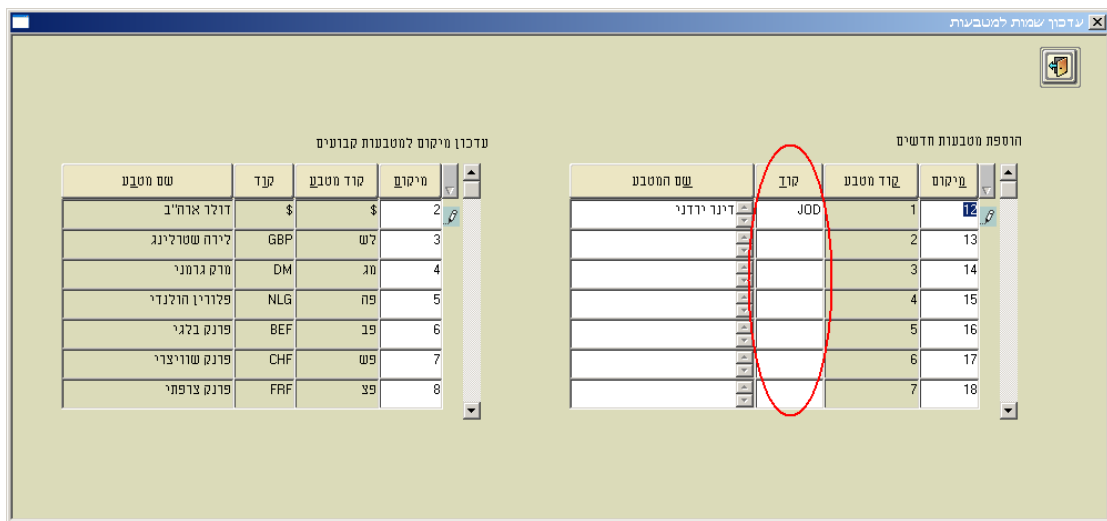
עדכון שמות למטבעות

הוספת מטבעות חדשים

| מיקום | קוד מטבע | קוד | שם המטבע |
|---|---|---|---|
| 12 | 1 | JOD | דינר ירדני |
| 13 | 2 | | |
| 14 | 3 | | |
| 15 | 4 | | |
| 16 | 5 | | |
| 17 | 6 | | |
| 18 | 7 | | |

עדכון מיקום למטבעות קבועים

| מיקום | קוד מטבע | קוד | שם מטבע |
|---|---|---|---|
| 2 | $ | $ | דולר ארה"ב |
| 3 | לש | GBP | לירה שטרלינג |
| 4 | מג | DM | מרק גרמני |
| 5 | פה | NLG | פלורין הולנדי |
| 6 | פב | BEF | פרנק בלגי |
| 7 | פש | CHF | פרנק שוויצרי |
| 8 | פצ | FRF | פרנק צרפתי |